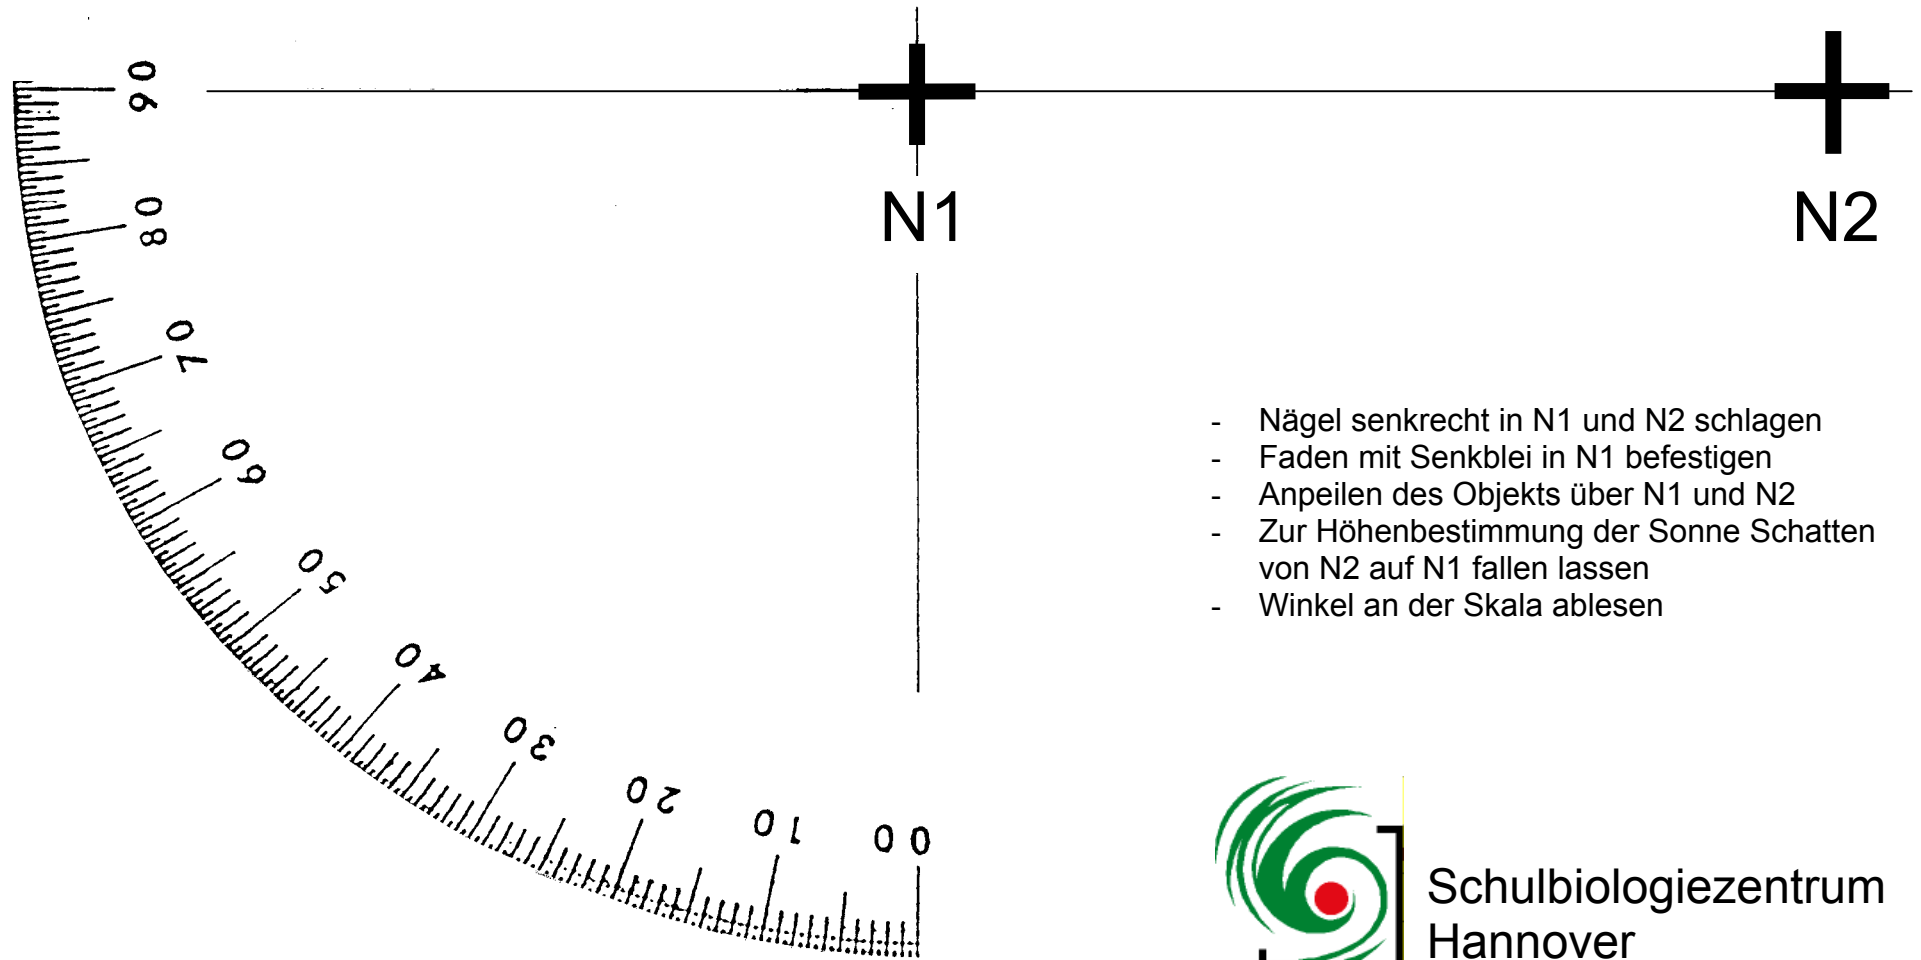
90
80
70
60
50
40
30
20
10
00

N1

N2

- Nägel senkrecht in N1 und N2 schlagen
- Faden mit Senkblei in N1 befestigen
- Anpeilen des Objekts über N1 und N2
- Zur Höhenbestimmung der Sonne Schatten von N2 auf N1 fallen lassen
- Winkel an der Skala ablesen

Schulbiologiezentrum Hannover